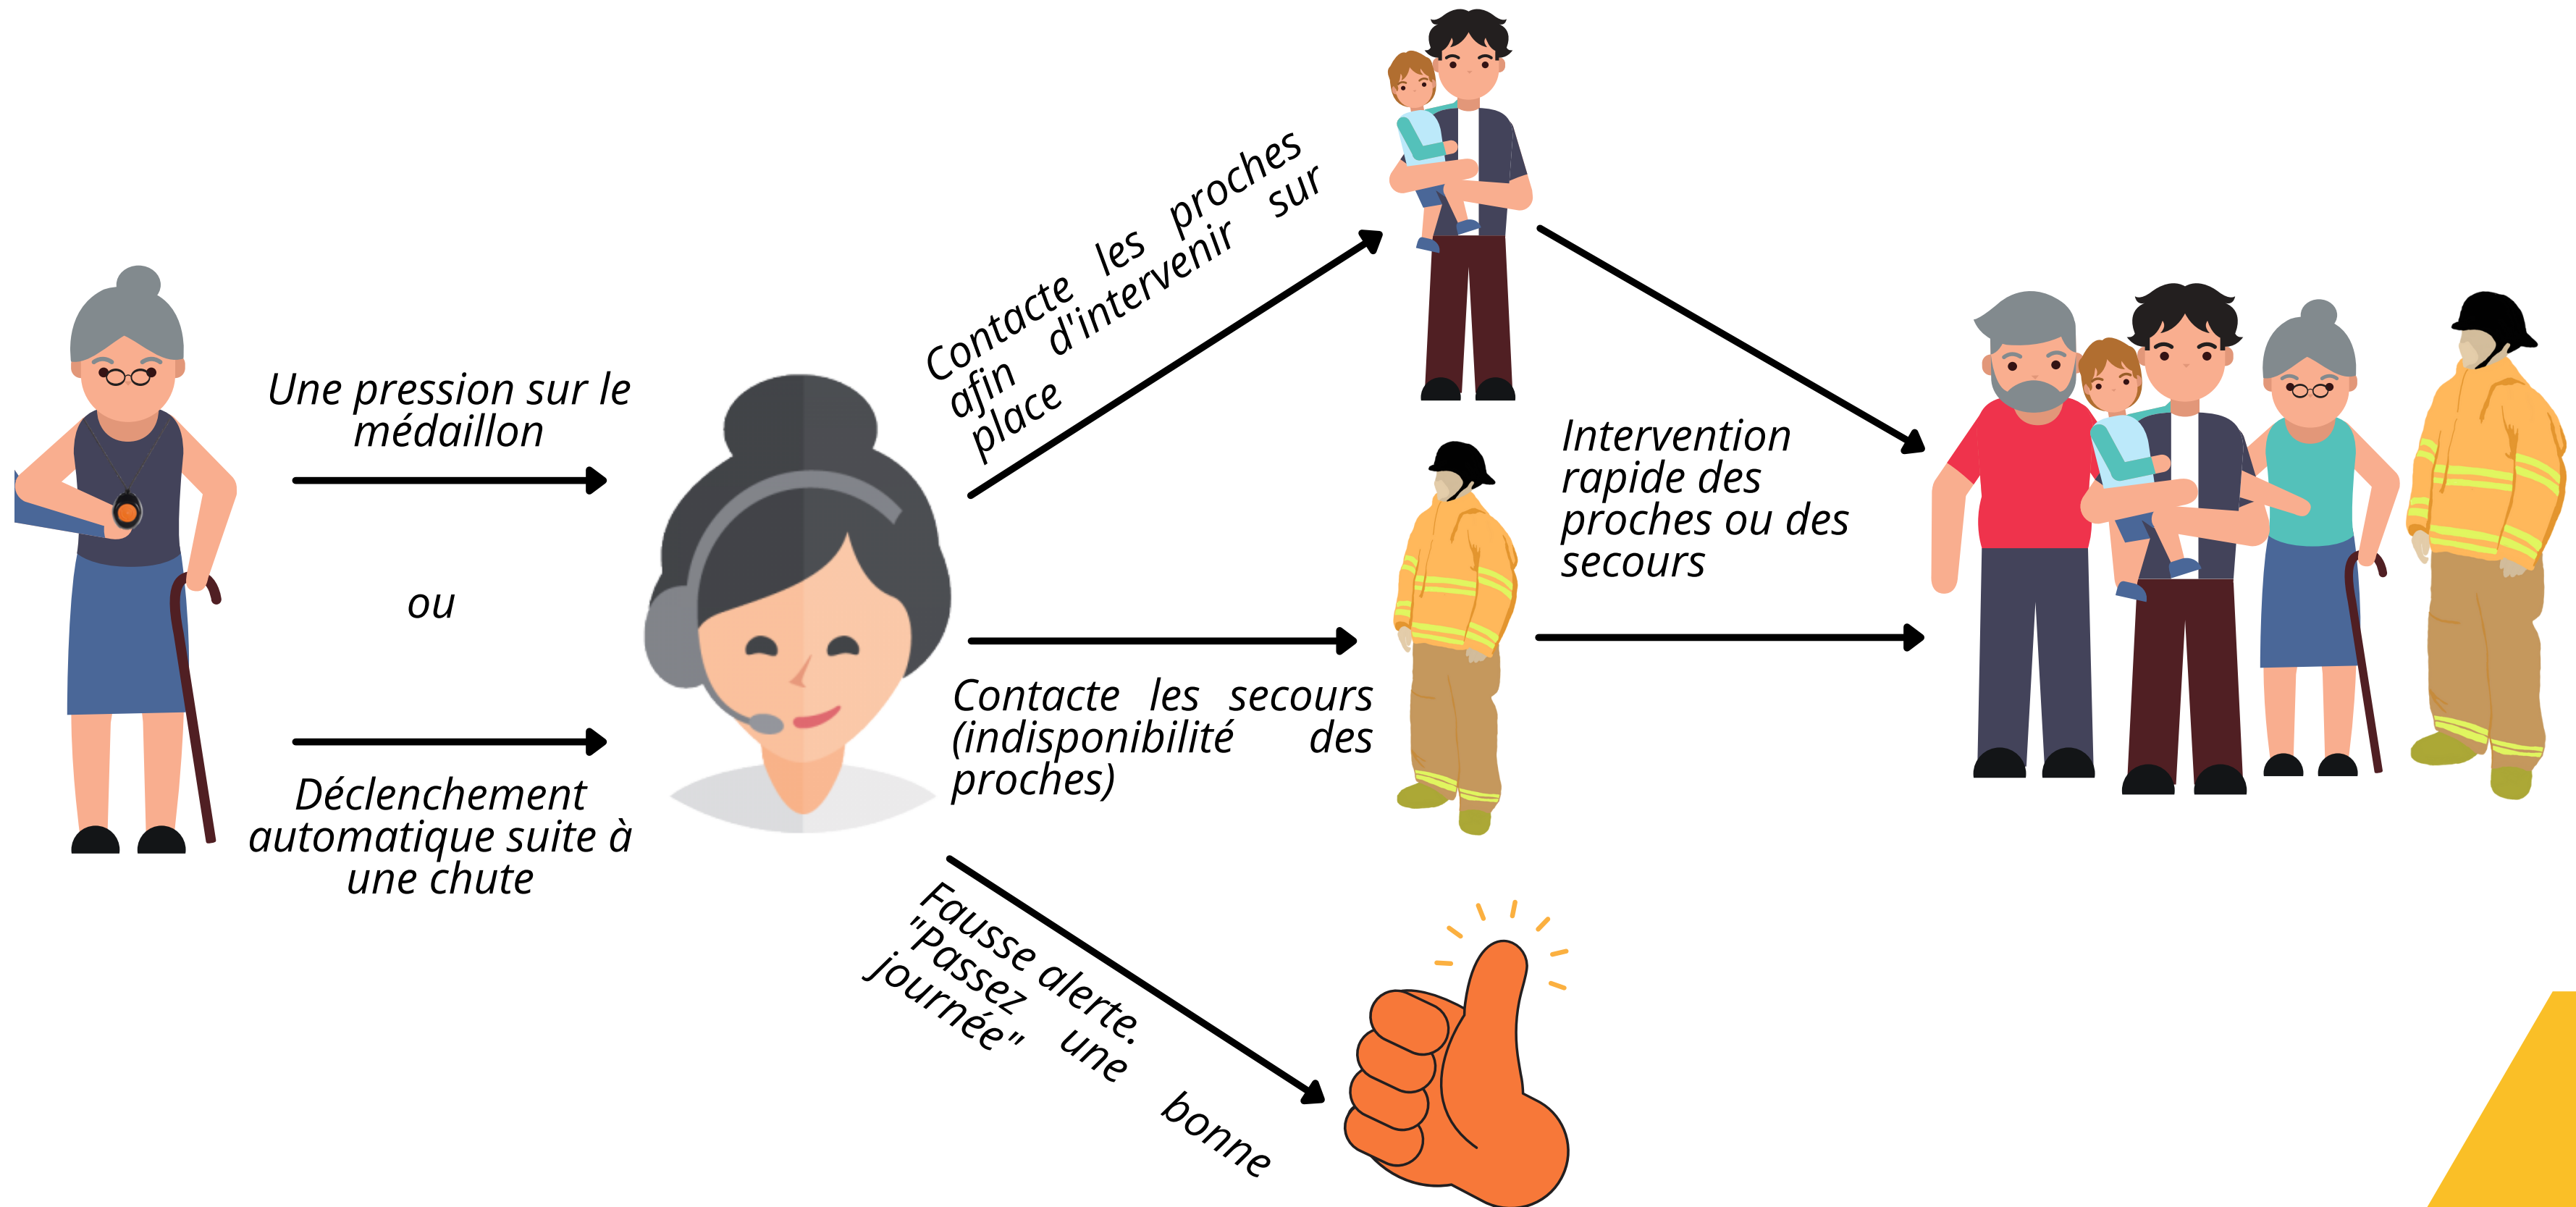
Une pression sur le médaillon

ou

Déclenchement automatique suite à une chute

Contacte les proches afin d'intervenir sur place

Contacte les secours (indisponibilité des proches)

Fausse alerte. "Passez une bonne journée"

Intervention rapide des proches ou des secours